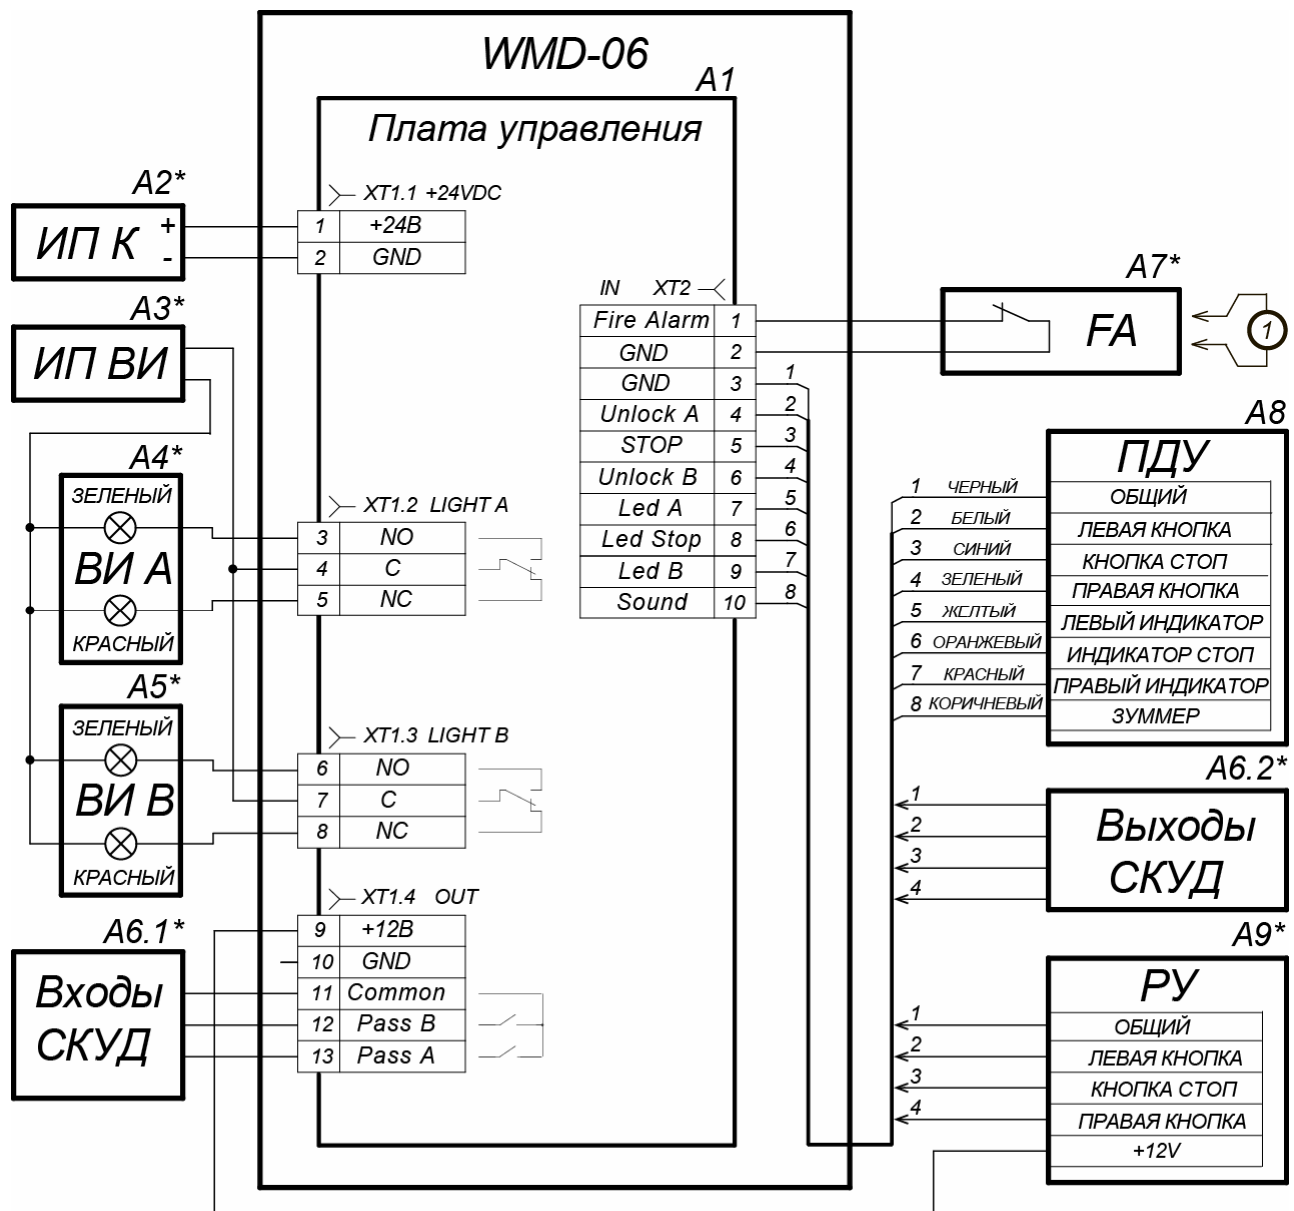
WMD-06

A1

Плата управления

A2*

ИП К + -

XT1.1 +24VDC

| 1 | +24В |
|---|---|
| 2 | GND |

A3*

ИП ВИ

IN XT2

| Fire Alarm | 1 |
|---|---|
| GND | 2 |
| GND | 3 |
| Unlock A | 4 |
| STOP | 5 |
| Unlock B | 6 |
| Led A | 7 |
| Led Stop | 8 |
| Led B | 9 |
| Sound | 10 |

1 2 3 4 5 6 7 8

A7*

FA

1

A8

ПДУ

| | |
|---|---|
| 1 ЧЕРНЫЙ | ОБЩИЙ |
| 2 БЕЛЫЙ | ЛЕВАЯ КНОПКА |
| 3 СИНИЙ | КНОПКА СТОП |
| 4 ЗЕЛЕНЫЙ | ПРАВАЯ КНОПКА |
| 5 ЖЕЛТЫЙ | ЛЕВЫЙ ИНДИКАТОР |
| 6 ОРАНЖЕВЫЙ | ИНДИКАТОР СТОП |
| 7 КРАСНЫЙ | ПРАВЫЙ ИНДИКАТОР |
| 8 КОРИЧНЕВЫЙ | ЗУММЕР |

A4*

ЗЕЛЕНЫЙ

ВИ А

КРАСНЫЙ

XT1.2 LIGHT A

| 3 | NO |
|---|---|
| 4 | C |
| 5 | NC |

A5*

ЗЕЛЕНЫЙ

ВИ В

КРАСНЫЙ

XT1.3 LIGHT B

| 6 | NO |
|---|---|
| 7 | C |
| 8 | NC |

A6.2*

1 2 3 4

Выходы СКУД

XT1.4 OUT

| 9 | +12В |
|---|---|
| 10 | GND |
| 11 | Common |
| 12 | Pass B |
| 13 | Pass A |

A6.1*

Входы СКУД

A9*

РУ

1 ОБЩИЙ
2 ЛЕВАЯ КНОПКА
3 КНОПКА СТОП
4 ПРАВАЯ КНОПКА
+12V